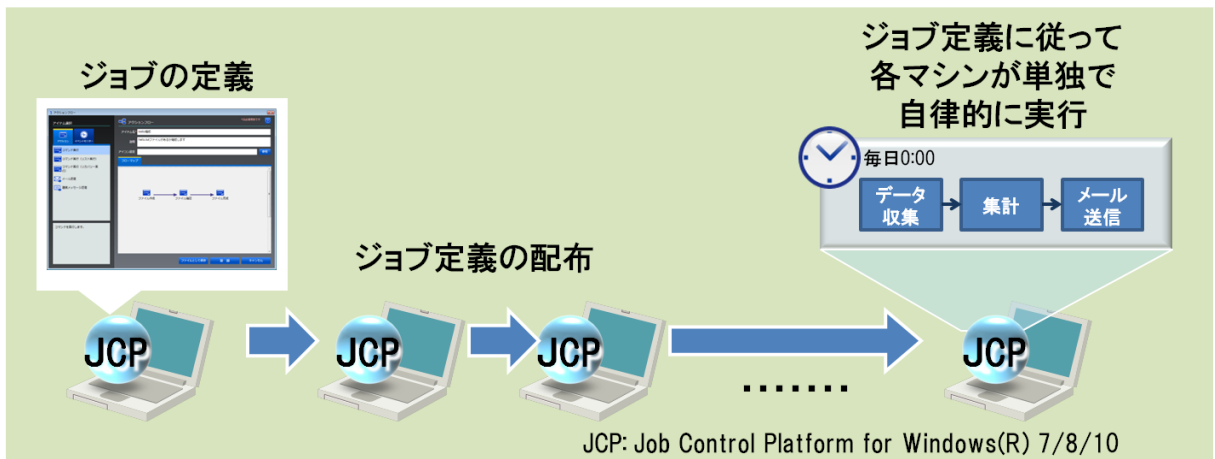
ジョブの定義

ジョブ定義の配布

ジョブ定義に従って
各マシンが単独で
自律的に実行

毎日0:00

データ
収集

集計

メール
送信

JCP

JCP

JCP

JCP

.......

JCP: Job Control Platform for Windows(R) 7/8/10